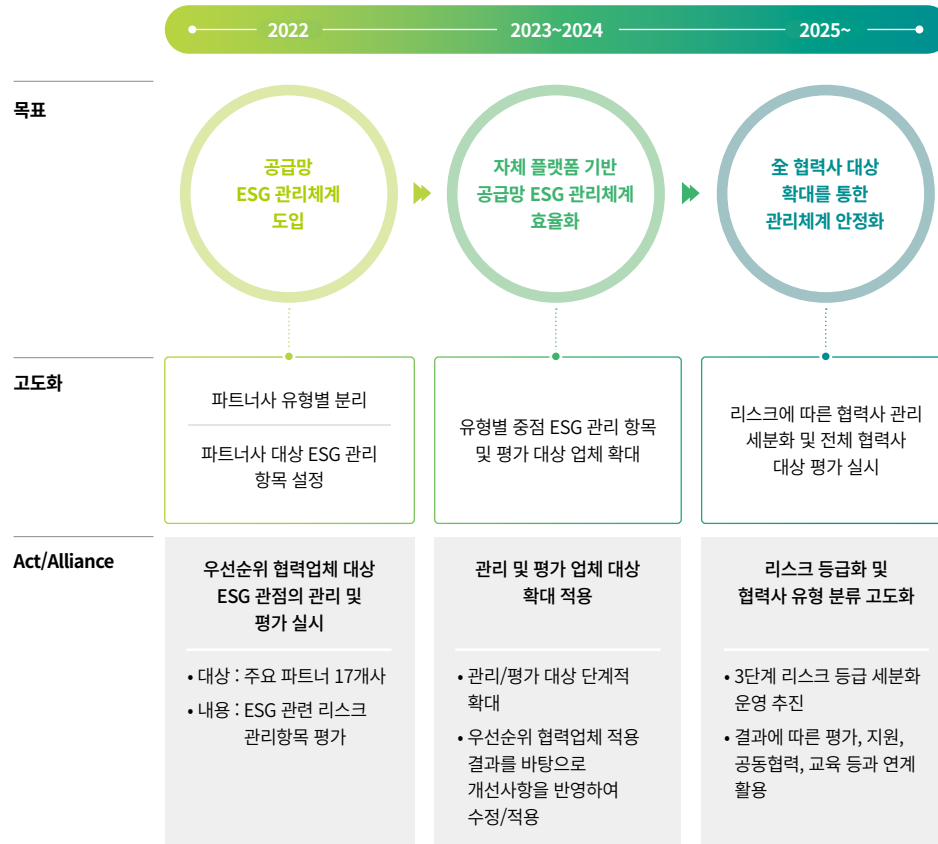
2022

2023~2024

2025~

목표

공급망
ESG 관리체계
도입

자체 플랫폼 기반
공급망 ESG 관리체계
효율화

全 협력사 대상
확대를 통한
관리체계 안정화

고도화

파트너사 유형별 분리

파트너사 대상 ESG 관리
항목 설정

유형별 중점 ESG 관리 항목
및 평가 대상 업체 확대

리스크에 따른 협력사 관리
세분화 및 전체 협력사
대상 평가 실시

Act/Alliance

우선순위 협력업체 대상
ESG 관점의 관리 및
평가 실시

• 대상 : 주요 파트너 17개사
• 내용 : ESG 관련 리스크 관리항목 평가

관리 및 평가 업체 대상
확대 적용

• 관리/평가 대상 단계적 확대
• 우선순위 협력업체 적용 결과를 바탕으로 개선사항을 반영하여 수정/적용

리스크 등급화 및
협력사 유형 분류 고도화

• 3단계 리스크 등급 세분화 운영 추진
• 결과에 따른 평가, 지원, 공동협력, 교육 등과 연계 활용